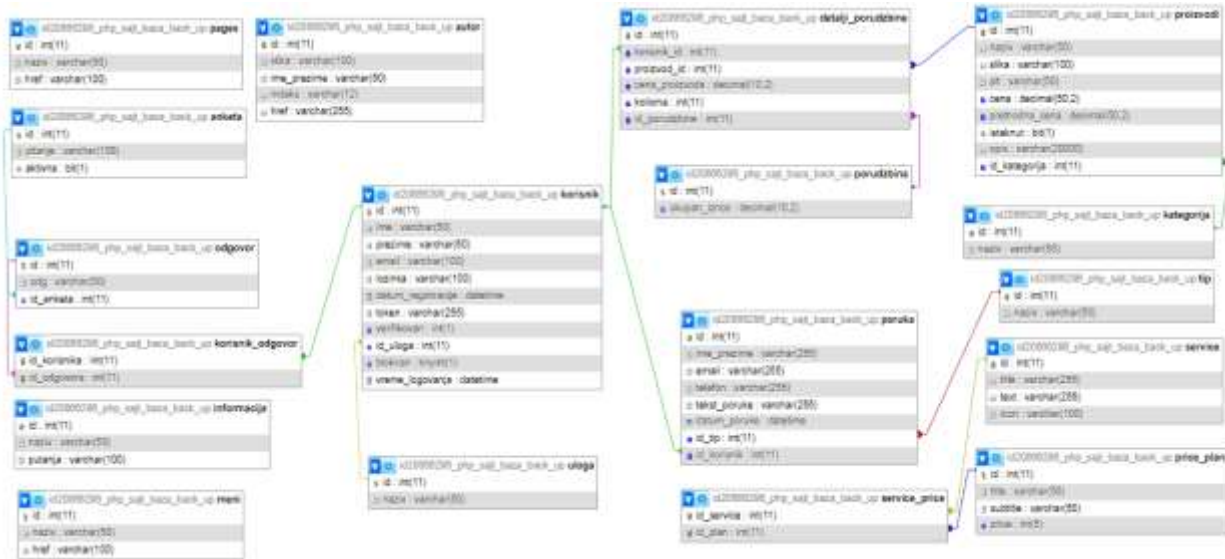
id20886395_php_sajt_baza_back_up pages
id : int(11)
naziv : varchar(50)
href : varchar(100)

id20886395_php_sajt_baza_back_up autor
id : int(11)
slika : varchar(100)
ime_prezime : varchar(50)
indeks : varchar(12)
href : varchar(255)

id20886395_php_sajt_baza_back_up anketa
id : int(11)
pitanje : varchar(100)
aktivna : bit(1)

id20886395_php_sajt_baza_back_up odgovor
id : int(11)
odg : varchar(50)
id_anketa : int(11)

id20886395_php_sajt_baza_back_up korisnik_odgovor
id_korisnika : int(11)
id_odgovora : int(11)

id20886395_php_sajt_baza_back_up informacije
id : int(11)
naziv : varchar(50)
putanja : varchar(100)

id20886395_php_sajt_baza_back_up meni
id : int(11)
naziv : varchar(50)
href : varchar(100)

id20886395_php_sajt_baza_back_up korisnik
id : int(11)
ime : varchar(50)
prezime : varchar(50)
email : varchar(100)
lozinka : varchar(100)
datum_registracije : datetime
token : varchar(255)
verifikovan : int(1)
id_uloga : int(11)
blokiran : tinyint(1)
vreme_logovanja : datetime

id20886395_php_sajt_baza_back_up uloga
id : int(11)
naziv : varchar(50)

id20886395_php_sajt_baza_back_up detalji_porudzbine
id : int(11)
korisnik_id : int(11)
proizvod_id : int(11)
cena_proizvoda : decimal(10,2)
kolicina : int(11)
id_porudzbine : int(11)

id20886395_php_sajt_baza_back_up porudzbina
id : int(11)
ukupan_iznos : decimal(10,2)

id20886395_php_sajt_baza_back_up poruka
id : int(11)
ime_prezime : varchar(255)
email : varchar(255)
telefon : varchar(255)
tekst_poruka : varchar(255)
datum_poruke : datetime
id_tip : int(11)
id_korisnik : int(11)

id20886395_php_sajt_baza_back_up service_price
id_service : int(11)
id_plan : int(11)

id20886395_php_sajt_baza_back_up proizvodi
id : int(11)
naziv : varchar(50)
slika : varchar(100)
alt : varchar(50)
cena : decimal(50,2)
prethodna_cena : decimal(50,2)
akcija : bit(1)
opis : varchar(20000)
id_kategorija : int(11)

id20886395_php_sajt_baza_back_up kategorija
id : int(11)
naziv : varchar(50)

id20886395_php_sajt_baza_back_up tip
id : int(11)
naziv : varchar(50)

id20886395_php_sajt_baza_back_up service
id : int(11)
title : varchar(255)
text : varchar(255)
icon : varchar(100)

id20886395_php_sajt_baza_back_up price_plan
id : int(11)
title : varchar(50)
subtitle : varchar(50)
price : int(5)